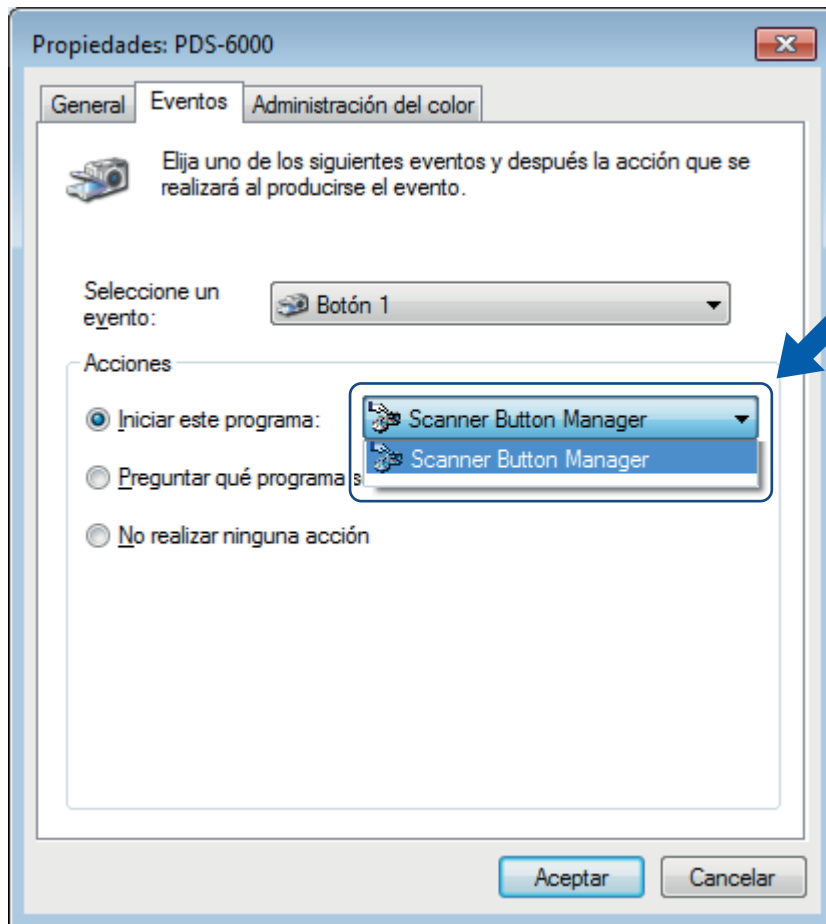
Propiedades: PDS-6000

General Eventos Administración del color

Elija uno de los siguientes eventos y después la acción que se realizará al producirse el evento.

Seleccione un evento:

Botón 1

Acciones

Iniciar este programa:

Scanner Button Manager

Scanner Button Manager

Preguntar qué programa s

No realizar ninguna acción

Aceptar Cancelar